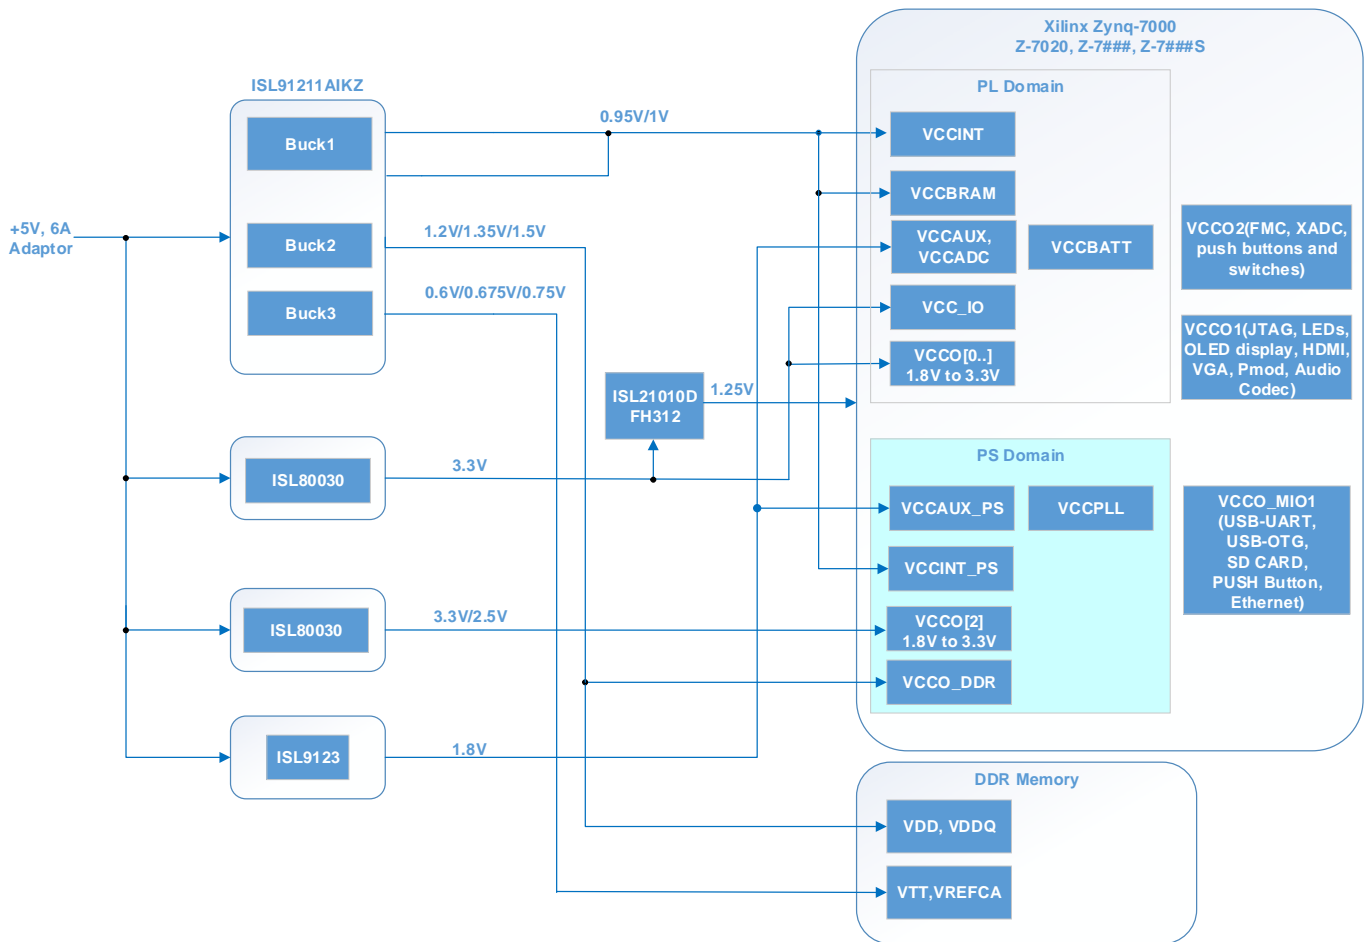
Xilinx Zynq-7000
Z-7020, Z-7###, Z-7###S

PL Domain

ISL91211AIKZ

Buck1

0.95V/1V

VCCINT

VCCBRAM

+5V, 6A
Adaptor

Buck2

1.2V/1.35V/1.5V

VCCAUX,
VCCADC

VCCBATT

VCCO2(FMC, XADC, push buttons and switches)

Buck3

0.6V/0.675V/0.75V

VCC_IO

VCCO[0..]
1.8V to 3.3V

VCCO1(JTAG, LEDs, OLED display, HDMI, VGA, Pmod, Audio Codec)

ISL21010D
FH312

1.25V

PS Domain

ISL80030

3.3V

VCCAUX_PS

VCCPLL

VCCO_MIO1
(USB-UART,
USB-OTG,
SD CARD,
PUSH Button,
Ethernet)

VCCINT_PS

ISL80030

3.3V/2.5V

VCCO[2]
1.8V to 3.3V

VCCO_DDR

ISL9123

1.8V

DDR Memory

VDD, VDDQ

VTT,VREFCA